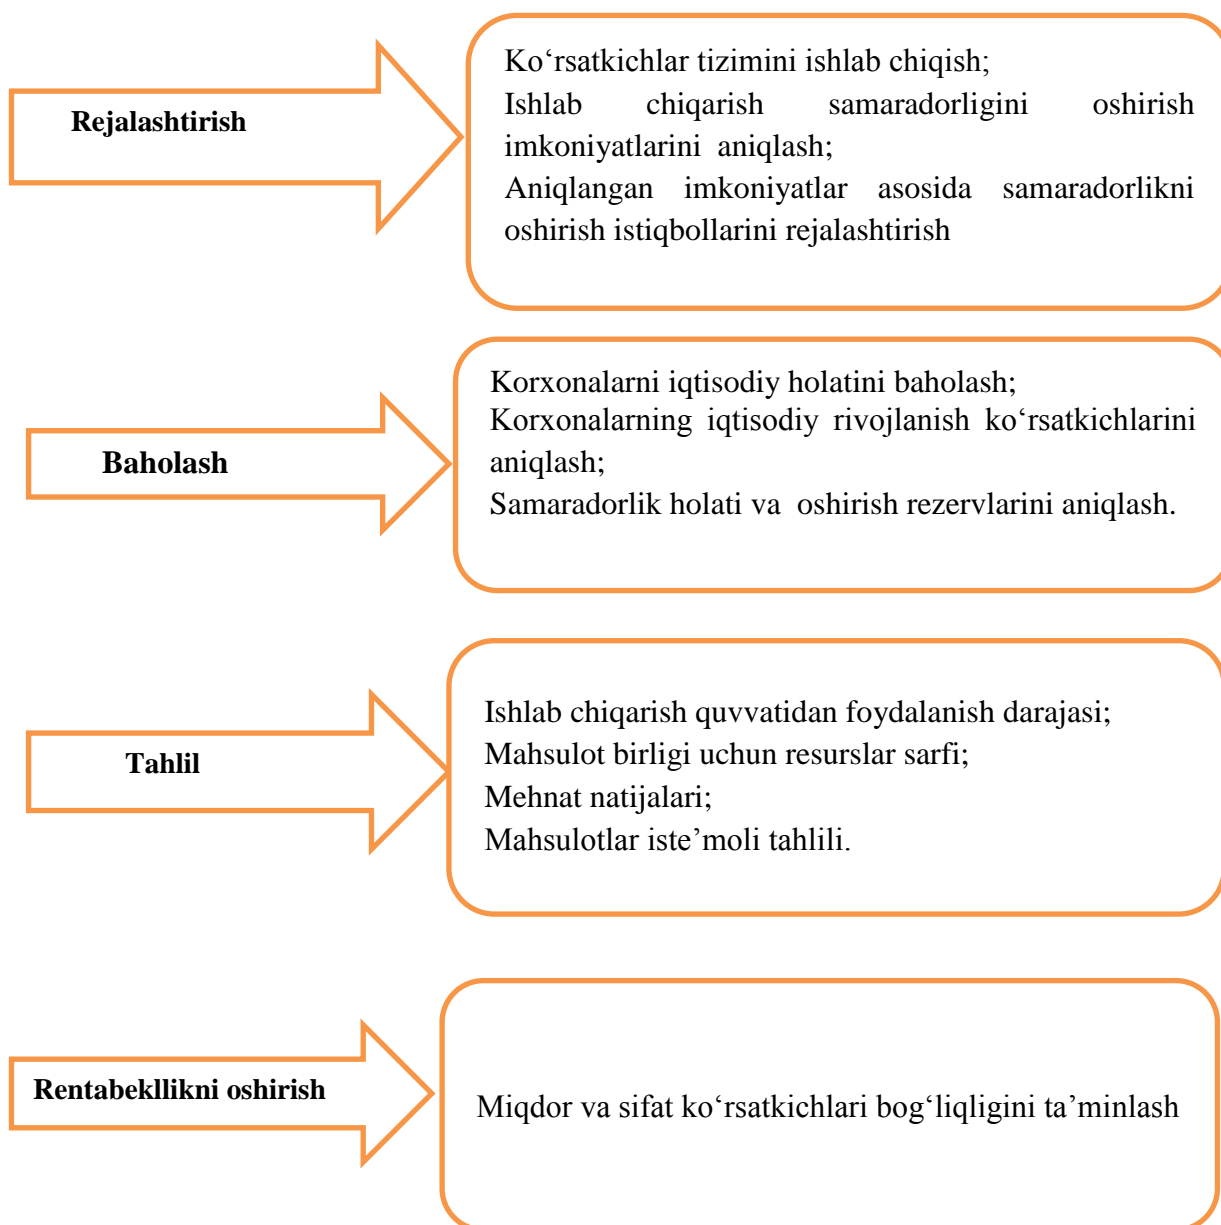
Rejalashtirish

Ko‘rsatkichlar tizimini ishlab chiqish;
Ishlab chiqarish samaradorligini oshirish imkoniyatlarini aniqlash;
Aniqlangan imkoniyatlar asosida samaradorlikni oshirish istiqbollarini rejalashtirish

Baholash

Korxonalarni iqtisodiy holatini baholash;
Korxonalarning iqtisodiy rivojlanish ko‘rsatkichlarini aniqlash;
Samaradorlik holati va oshirish rezervlarini aniqlash.

Tahlil

Ishlab chiqarish quvvatidan foydalanish darajasi;
Mahsulot birligi uchun resurslar sarfi;
Mehnat natijalari;
Mahsulotlar iste’moli tahlili.

Rentabekllikni oshirish

Miqdor va sifat ko‘rsatkichlari bog‘liqligini ta’minlash